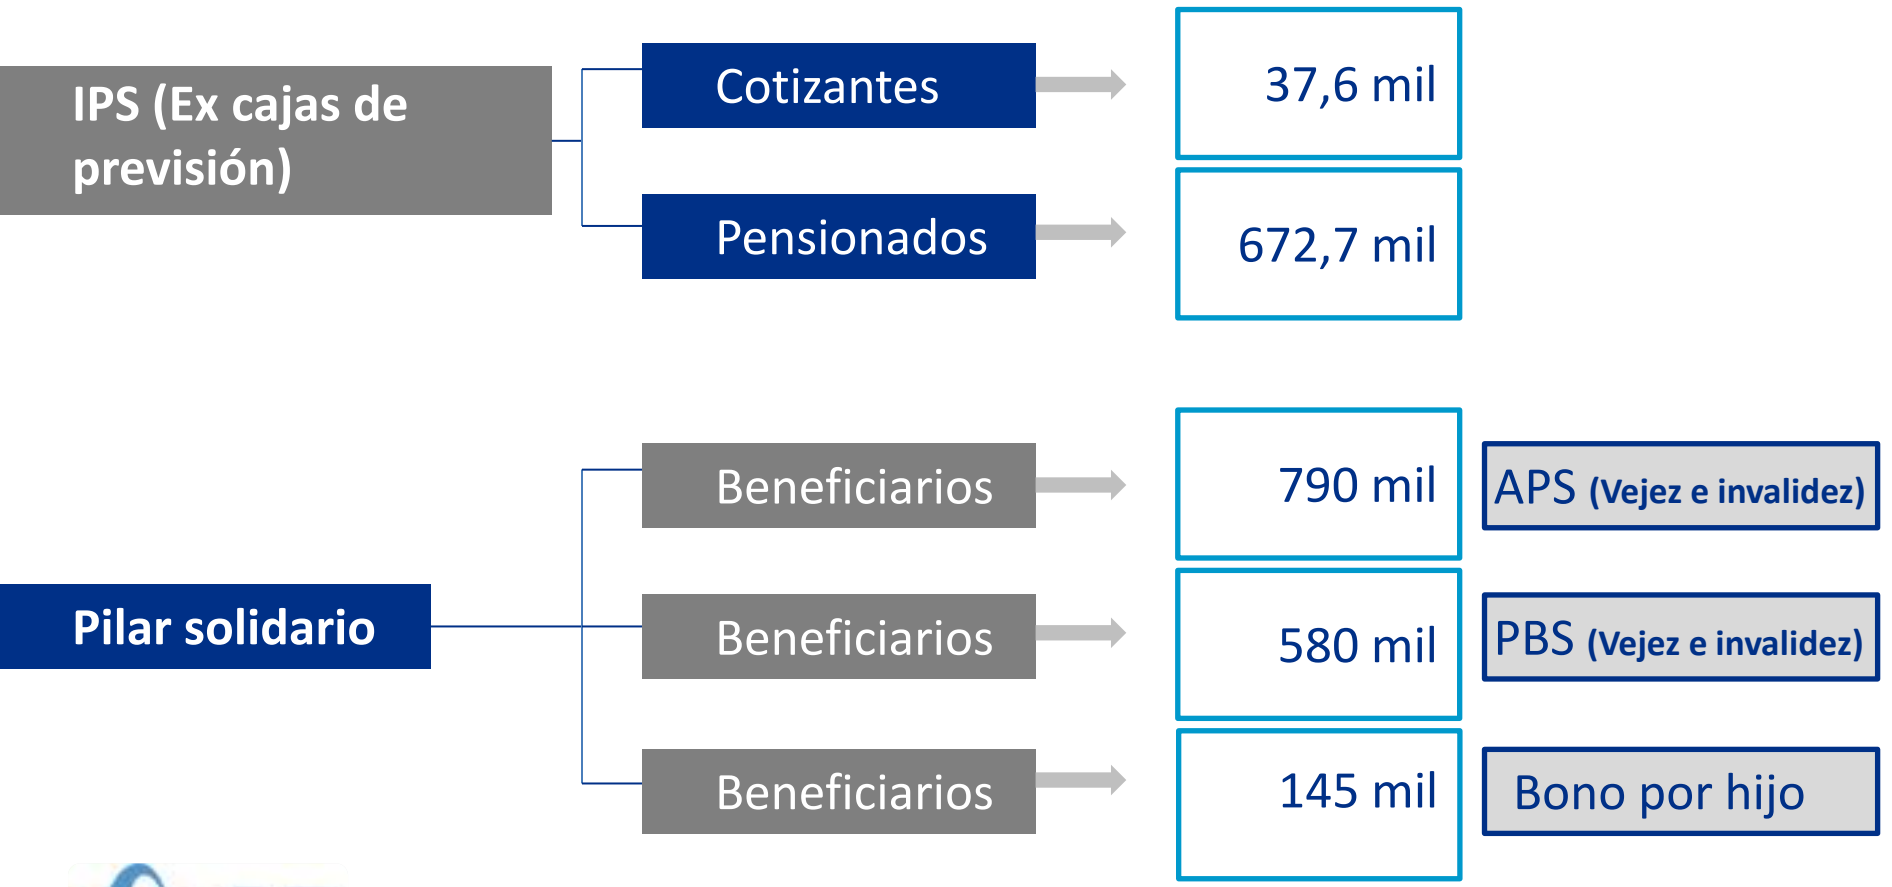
IPS (Ex cajas de previsión)

Cotizantes

37,6 mil

Pensionados

672,7 mil

Pilar solidario

Beneficiarios

790 mil

APS (Vejez e invalidez)

Beneficiarios

580 mil

PBS (Vejez e invalidez)

Beneficiarios

145 mil

Bono por hijo